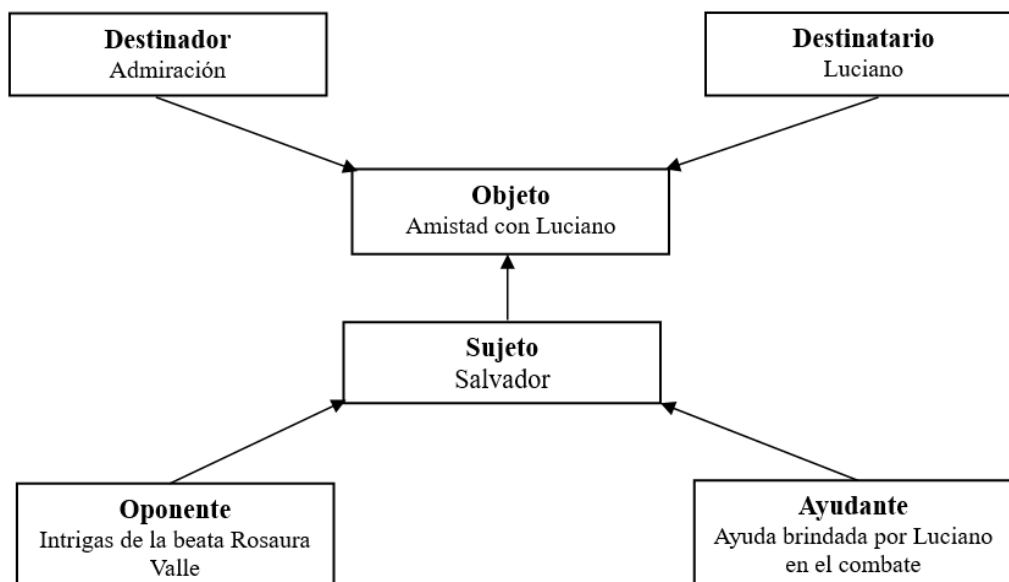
**Destinador**
Admiración

**Destinatario**
Luciano

**Objeto**
Amistad con Luciano

**Sujeto**
Salvador

**Oponente**
Intrigas de la beata Rosaura Valle

**Ayudante**
Ayuda brindada por Luciano en el combate